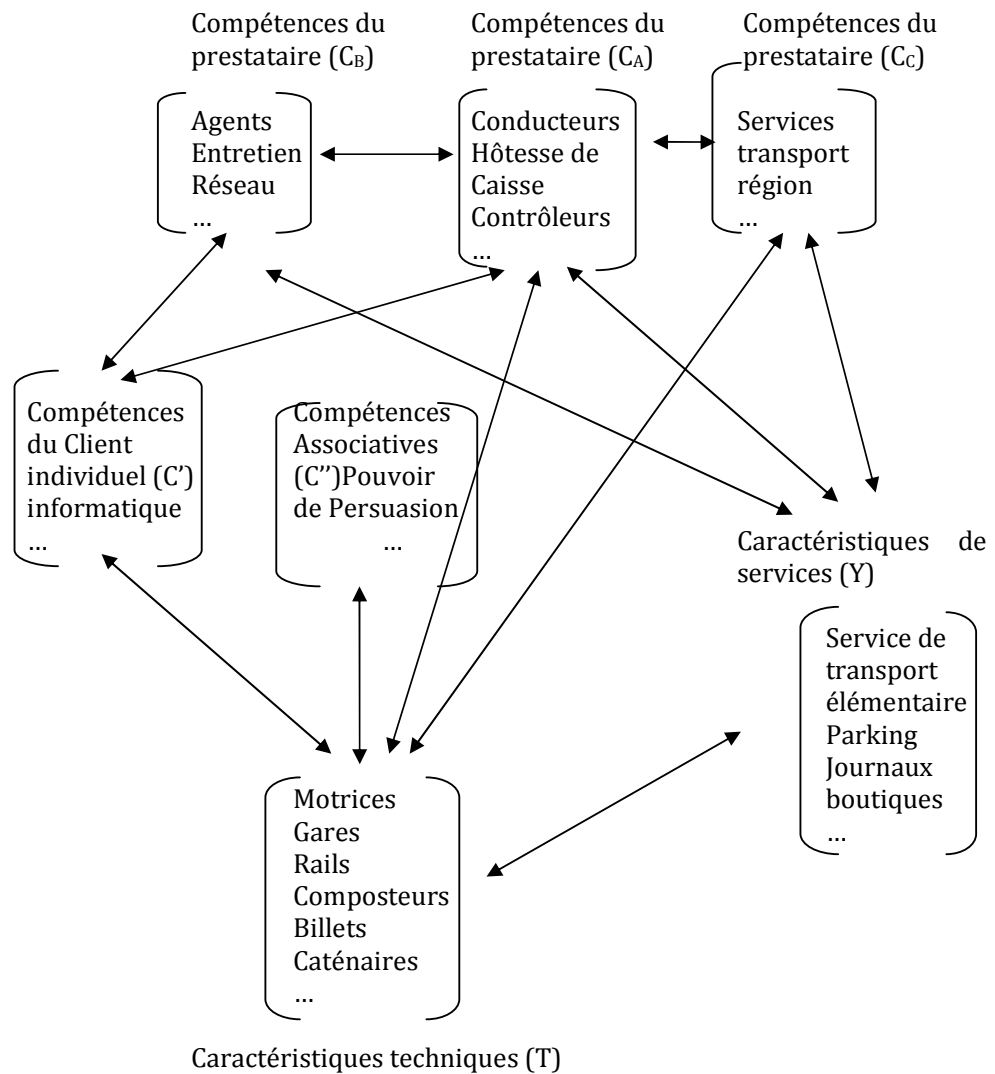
Compétences du prestataire ($C_B$)

Compétences du prestataire ($C_A$)

Compétences du prestataire ($C_C$)

Agents
Entretien
Réseau
…

Conducteurs
Hôtesse de Caisse
Contrôleurs
…

Services transport région
…

Compétences du Client individuel (C') informatique
…

Compétences Associatives (C'')Pouvoir de Persuasion
…

Caractéristiques de services (Y)

Service de transport élémentaire
Parking
Journaux
boutiques
…

Motrices
Gares
Rails
Composteurs
Billets
Caténaires
…

Caractéristiques techniques (T)